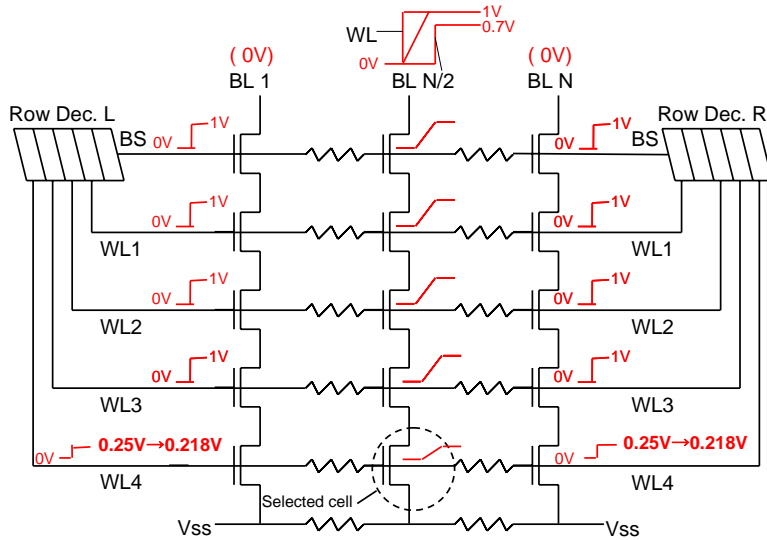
WL
1V
0.7V
0V
( 0V)
BL 1
BL N/2
( 0V)
BL N
Row Dec. L
Row Dec. R
BS
0V
1V
0V
1V
BS
0V
1V
0V
1V
WL1
WL1
0V
1V
0V
1V
WL2
WL2
0V
1V
0V
1V
WL3
WL3
0V
0.25V→0.218V
0V
0.25V→0.218V
WL4
WL4
Selected cell
Vss
Vss